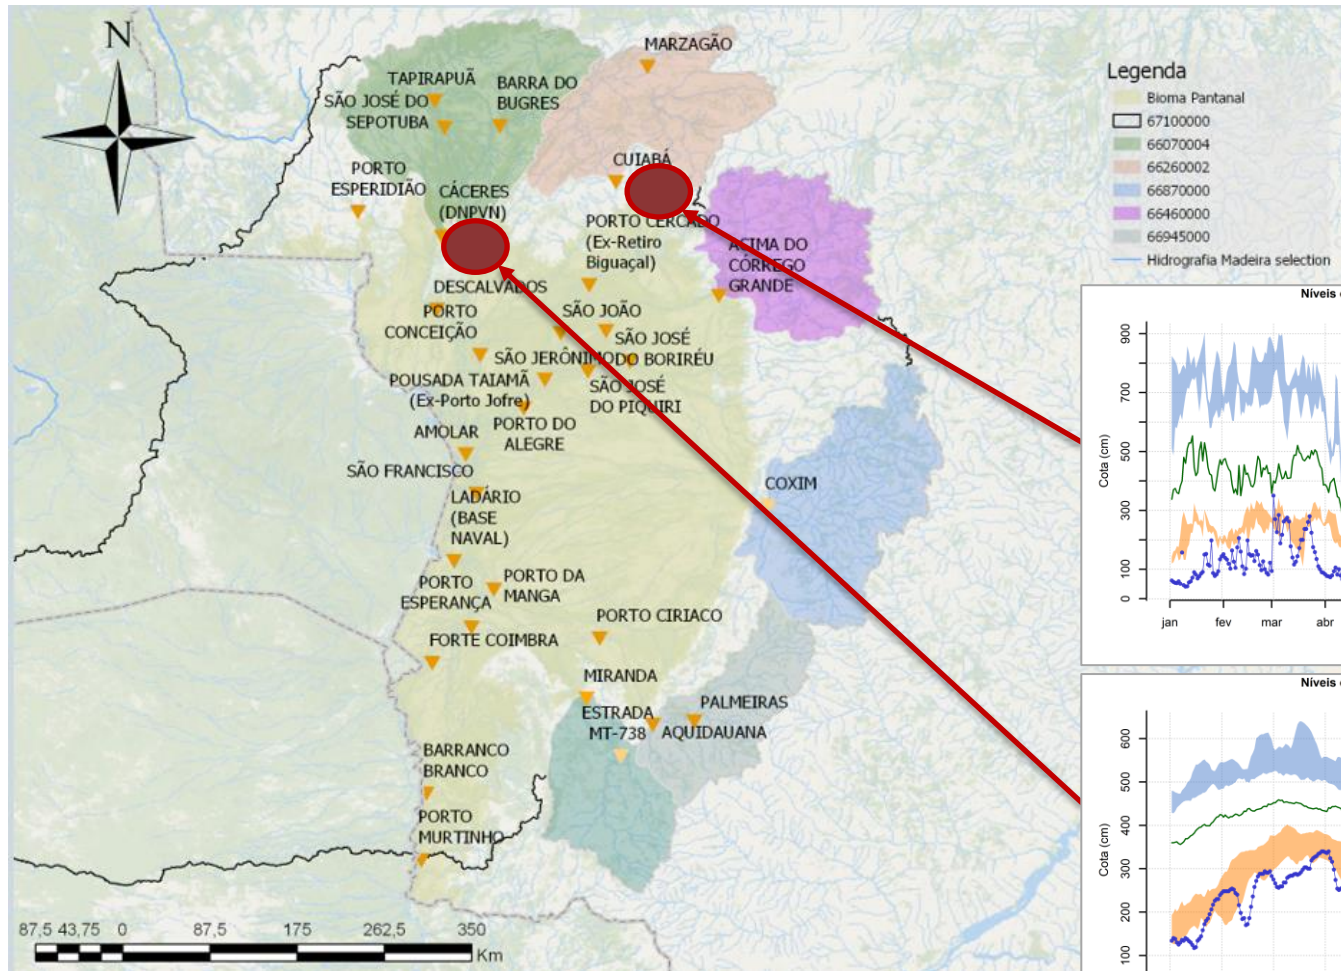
N

MARZAGÃO
TAPIRAPUÃ
BARRA DO BUGRES
SÃO JOSÉ DO SEPOTUBA
CUIABÁ
PORTO ESPERIDIÃO
CÁCERES (DNPVN)
PORTO CERCADO (Ex-Retiro Biguaçal)
ACIMA DO CÓRREGO GRANDE
DESCALVADOS
PORTO CONCEIÇÃO
SÃO JOÃO
SÃO JOSÉ DO BORIRÉU
SÃO JERÔNIMO
POUSADA TAIAMÃ (Ex-Porto Jofre)
SÃO JOSÉ DO PIQUIRI
AMOLAR
PORTO DO ALEGRE
SÃO FRANCISCO
COXIM
LADÁRIO (BASE NAVAL)
PORTO ESPERANÇA
PORTO DA MANGA
PORTO CIRIACO
FORTE COIMBRA
MIRANDA
PALMEIRAS
ESTRADA MT-738
AQUIDAUANA
BARRANCO BRANCO
PORTO MURTINHO

87,5 43,75 0 87,5 175 262,5 350
Km

Legenda
Bioma Pantanal
67100000
66070004
66260002
66870000
66460000
66945000
Hidrografia Madeira selection

Níveis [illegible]
Cota (cm)
900
700
500
300
100
0
jan fev mar abr

Níveis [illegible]
Cota (cm)
600
500
400
300
200
100